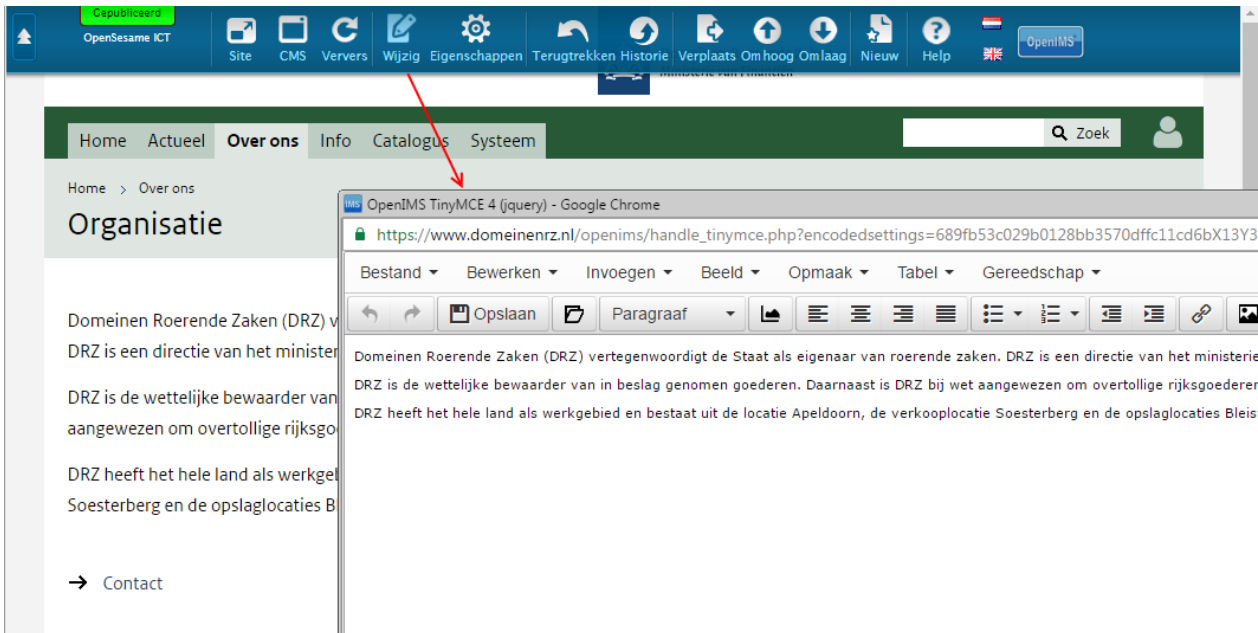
Gepubliceerd
OpenSesame ICT

Site CMS Ververs Wijzig Eigenschappen Terugtrekken Historie Verplaats Omhoog Omlaag Nieuw Help OpenIMS

Ministerie van Financiën

Home Actueel Over ons Info Catalogus Systeem

Zoek

Home > Over ons

Organisatie

Domeinen Roerende Zaken (DRZ) v
DRZ is een directie van het minister

DRZ is de wettelijke bewaarder van
aangewezen om overtollige rijksgo

DRZ heeft het hele land als werkgeb
Soesterberg en de opslaglocaties Bl

→ Contact

OpenIMS TinyMCE 4 (jquery) - Google Chrome

https://www.domeinenrz.nl/openims/handle_tinymce.php?encodedsettings=689fb53c029b0128bb3570dffc11cd6bX13Y3

Bestand Bewerken Invoegen Beeld Opmaak Tabel Gereedschap

Opslaan Paragraaf

Domeinen Roerende Zaken (DRZ) vertegenwoordigt de Staat als eigenaar van roerende zaken. DRZ is een directie van het ministerie

DRZ is de wettelijke bewaarder van in beslag genomen goederen. Daarnaast is DRZ bij wet aangewezen om overtollige rijksgoederen

DRZ heeft het hele land als werkgebied en bestaat uit de locatie Apeldoorn, de verkooplocatie Soesterberg en de opslaglocaties Bleis